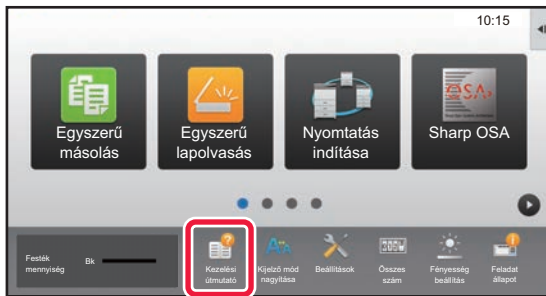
10:15

Egyszerű másolás

Egyszerű lapolvasás

Nyomtatás indítása

OSA

Sharp OSA

Festék mennyiség

Bk

Kezelési útmutató

Kijelző mód nagyítása

Beállítások

Összes szám

Fényesség beállítás

Feladat állapot